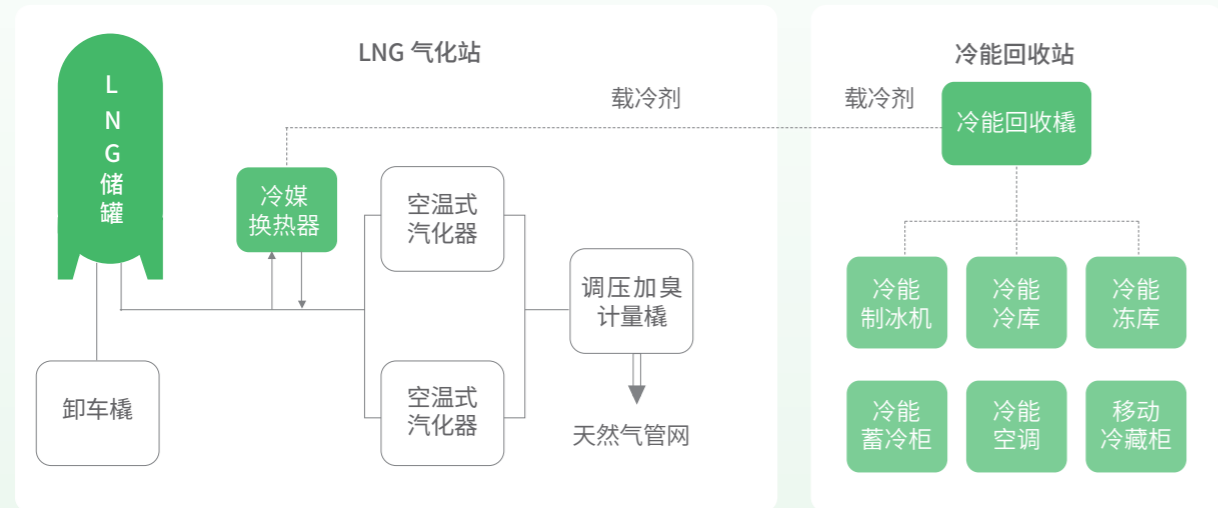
LNG 气化站

LNG储罐

冷媒换热器

载冷剂

空温式汽化器

调压加臭计量橇

空温式汽化器

卸车橇

天然气管网

冷能回收站

载冷剂

冷能回收橇

冷能制冰机

冷能冷库

冷能冻库

冷能蓄冷柜

冷能空调

移动冷藏柜